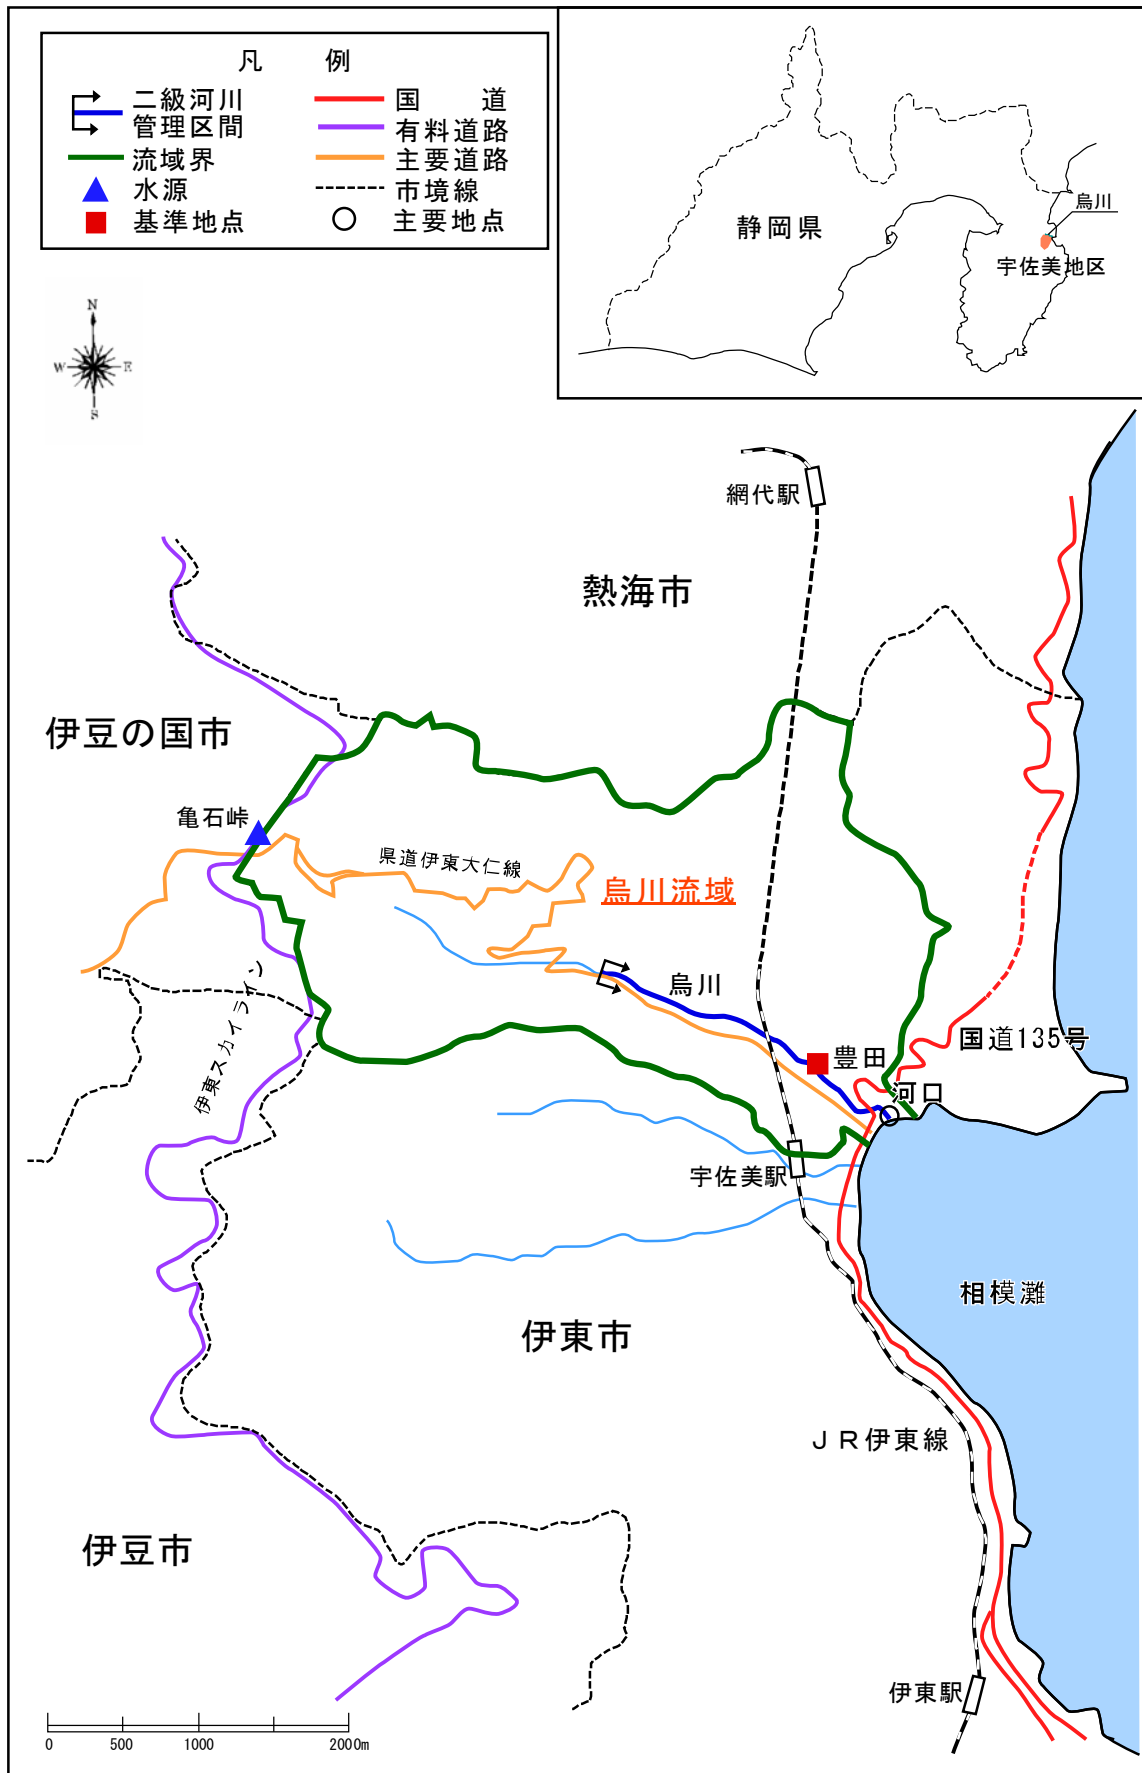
凡　　例

二級河川
管理区間

流域界

水源

基準地点

国　　道

有料道路

主要道路

市境線

主要地点

N
W　E
S

静岡県

烏川

宇佐美地区

網代駅

熱海市

伊豆の国市

亀石峠

県道伊東大仁線

烏川流域

烏川

伊東スカイライン

豊田

国道135号

河口

宇佐美駅

相模灘

伊東市

ＪＲ伊東線

伊豆市

伊東駅

0　500　1000　2000m